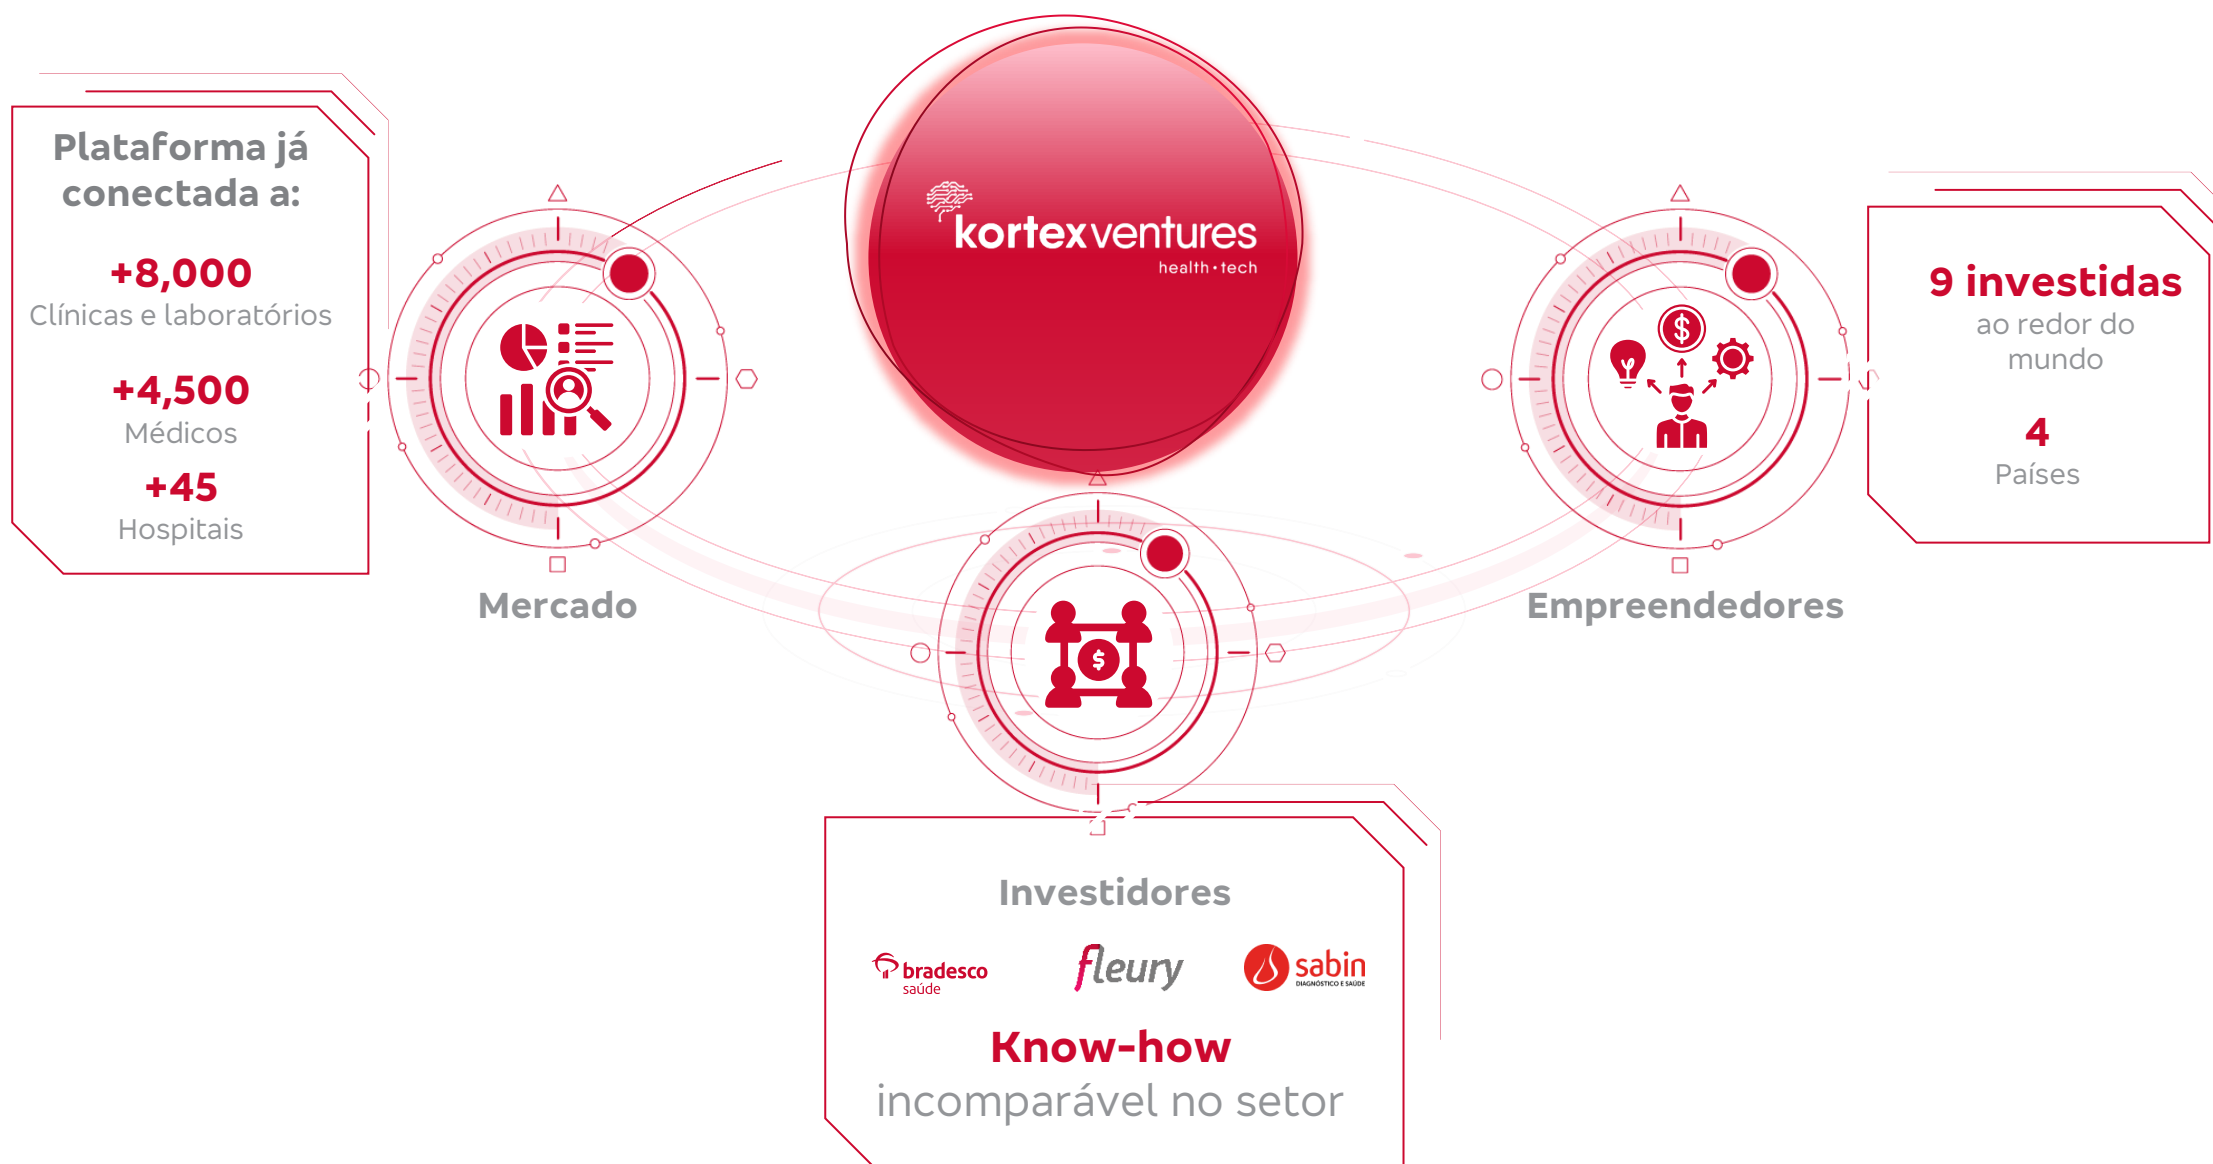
Plataforma já conectada a:

+8,000
Clínicas e laboratórios

+4,500
Médicos

+45
Hospitais

kortexventures
health•tech

Mercado

Empreendedores

9 investidas
ao redor do mundo

4
Países

Investidores

bradesco saúde

fleury

sabin
DIAGNÓSTICO E SAÚDE

Know-how
incomparável no setor